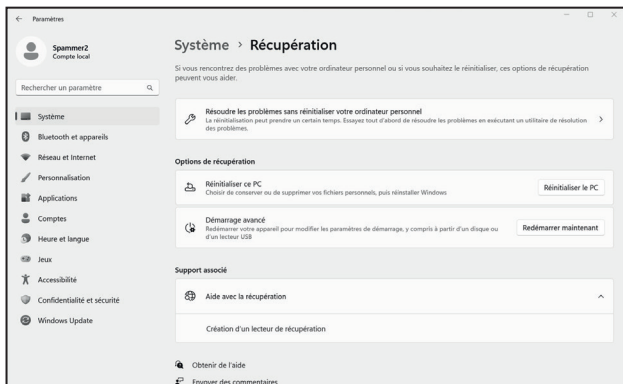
Paramètres

Spammer2
Compte local

Rechercher un paramètre

Système
Bluetooth et appareils
Réseau et Internet
Personnalisation
Applications
Comptes
Heure et langue
Jeux
Accessibilité
Confidentialité et sécurité
Windows Update

Système › Récupération

Si vous rencontrez des problèmes avec votre ordinateur personnel ou si vous souhaitez le réinitialiser, ces options de récupération peuvent vous aider.

Résoudre les problèmes sans réinitialiser votre ordinateur personnel
La réinitialisation peut prendre un certain temps. Essayez tout d'abord de résoudre les problèmes en exécutant un utilitaire de résolution des problèmes.

Options de récupération

Réinitialiser ce PC
Choisir de conserver ou de supprimer vos fichiers personnels, puis réinstaller Windows
Réinitialiser le PC

Démarrage avancé
Redémarrer votre appareil pour modifier les paramètres de démarrage, y compris à partir d'un disque ou d'un lecteur USB
Redémarrer maintenant

Support associé

Aide avec la récupération

Création d'un lecteur de récupération

Obtenir de l'aide
Envoyer des commentaires